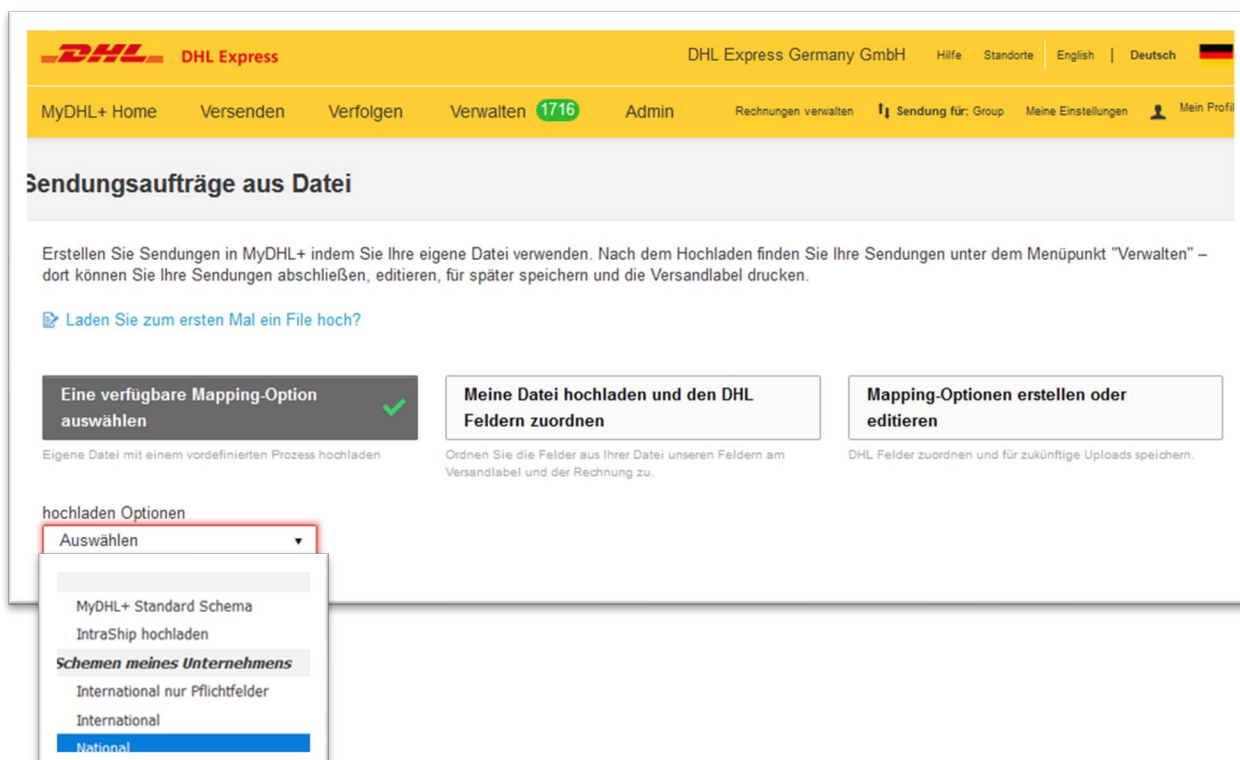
DHL DHL Express DHL Express Germany GmbH Hilfe Standorte English | Deutsch

MyDHL+ Home Versenden Verfolgen Verwalten 1716 Admin Rechnungen verwalten Sendung für: Group Meine Einstellungen Mein Profil

Sendungsaufträge aus Datei

Erstellen Sie Sendungen in MyDHL+ indem Sie Ihre eigene Datei verwenden. Nach dem Hochladen finden Sie Ihre Sendungen unter dem Menüpunkt "Verwalten" – dort können Sie Ihre Sendungen abschließen, editieren, für später speichern und die Versandlabel drucken.

Laden Sie zum ersten Mal ein File hoch?

Eine verfügbare Mapping-Option auswählen

Eigene Datei mit einem vordefinierten Prozess hochladen

Meine Datei hochladen und den DHL Feldern zuordnen

Ordnen Sie die Felder aus Ihrer Datei unseren Feldern am Versandlabel und der Rechnung zu.

Mapping-Optionen erstellen oder editieren

DHL Felder zuordnen und für zukünftige Uploads speichern.

hochladen Optionen

Auswählen

MyDHL+ Standard Schema
IntraShip hochladen
Schemen meines Unternehmens
International nur Pflichtfelder
International
National